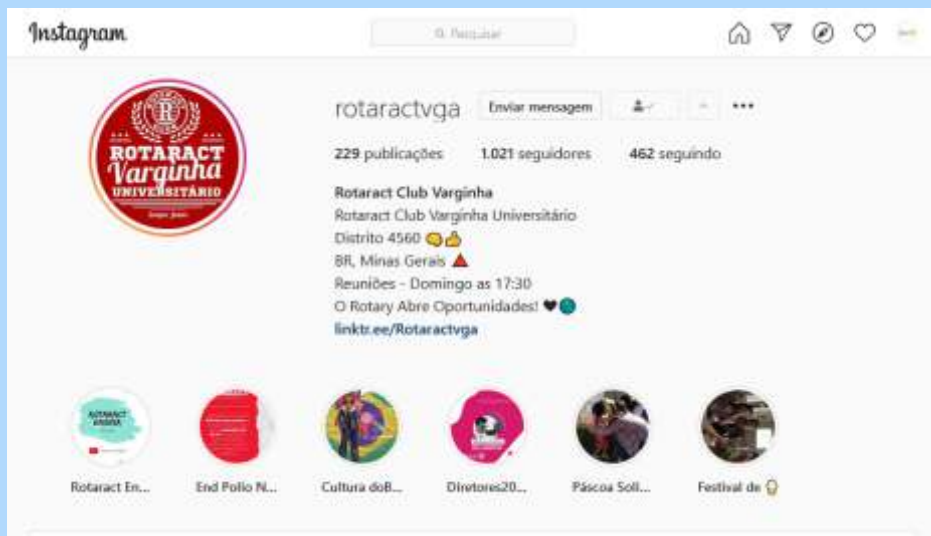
Instagram

Pesquisar

ROTARACT Varginha UNIVERSITÁRIO

rotaractvga

Enviar mensagem

229 publicações 1.021 seguidores 462 seguindo

Rotaract Club Varginha
Rotaract Club Varginha Universitário
Distrito 4560 🗨️👍
BR, Minas Gerais 🔺
Reuniões - Domingo as 17:30
O Rotary Abre Oportunidades! 🖤🌐
linktr.ee/Rotaractvga

ROTARACT VARGINHA

Rotaract En...

End Polio N...

Cultura doB...

Diretores20...

Páscoa Soli...

Festival de 💡